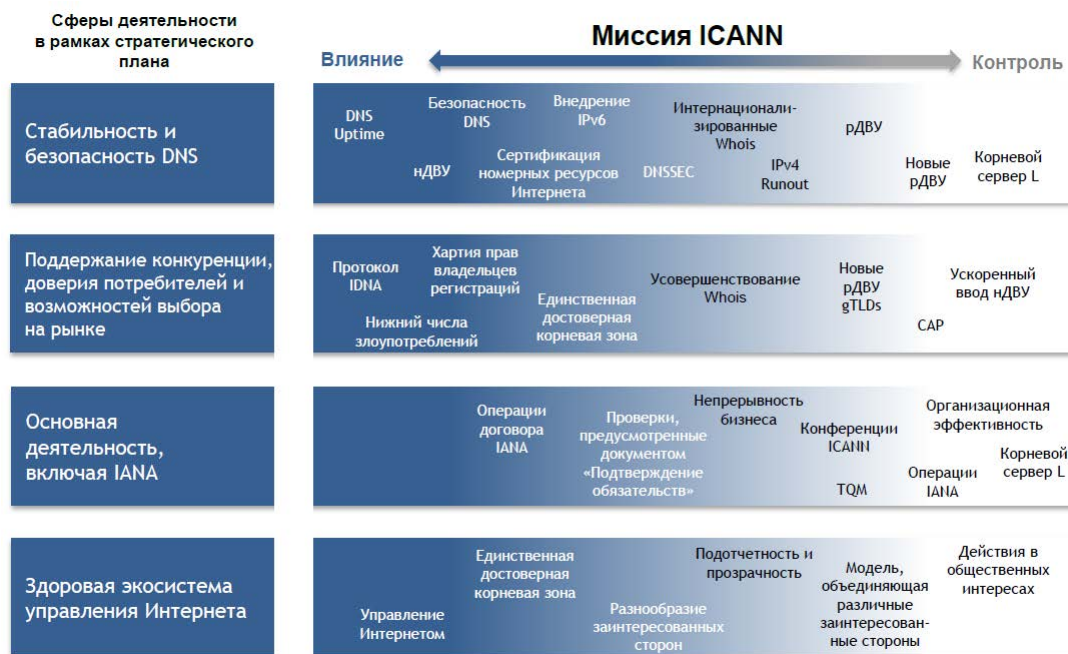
Сферы деятельности в рамках стратегического плана

Миссия ICANN

Влияние

Контроль

Стабильность и безопасность DNS

DNS Uptime

Безопасность DNS

Внедрение IPv6

Интернационализированные Whois

рДВУ

нДВУ

Сертификация номерных ресурсов Интернета

DNSSEC

IPv4 Runout

Новые рДВУ

Корневой сервер L

Поддержание конкуренции, доверия потребителей и возможностей выбора на рынке

Протокол IDNA

Хартия прав владельцев регистраций

Единственная достоверная корневая зона

Усовершенствование Whois

Новые рДВУ gTLDs

Ускоренный ввод нДВУ

Нижний числа злоупотреблений

CAP

Основная деятельность, включая IANA

Операции договора IANA

Проверки, предусмотренные документом «Подтверждение обязательств»

Непрерывность бизнеса

Конференции ICANN

Организационная эффективность

Операции IANA

Корневой сервер L

TQM

Здоровая экосистема управления Интернета

Единственная достоверная корневая зона

Подотчетность и прозрачность

Модель, объединяющая различные заинтересованные стороны

Действия в общественных интересах

Управление Интернетом

Разнообразие заинтересованных сторон